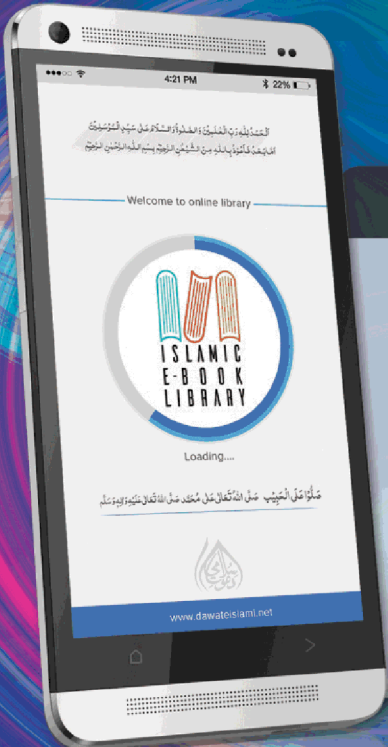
4:21 PM
22%

اَلْحَمْدُ لِلّٰهِ رَبِّ الْعٰلَمِيْنَ وَالصَّلٰوةُ وَالسَّلَامُ عَلٰى سَيِّدِ الْمُرْسَلِيْنَ
اَمَّا بَعْدُ فَاَعُوْذُ بِاللّٰهِ مِنَ الشَّيْطٰنِ الرَّجِيْمِ بِسْمِ اللّٰهِ الرَّحْمٰنِ الرَّحِيْمِ

Welcome to online library

ISLAMIC
E-BOOK
LIBRARY

Loading....

صَلُّوْا عَلَى الْحَبِيْب صَلَّى اللّٰهُ تَعَالٰى عَلٰى مُحَمَّد صَلَّى اللّٰهُ تَعَالٰى عَلَيْهِ وَاٰلِهٖ وَسَلَّم

www.dawateislami.net